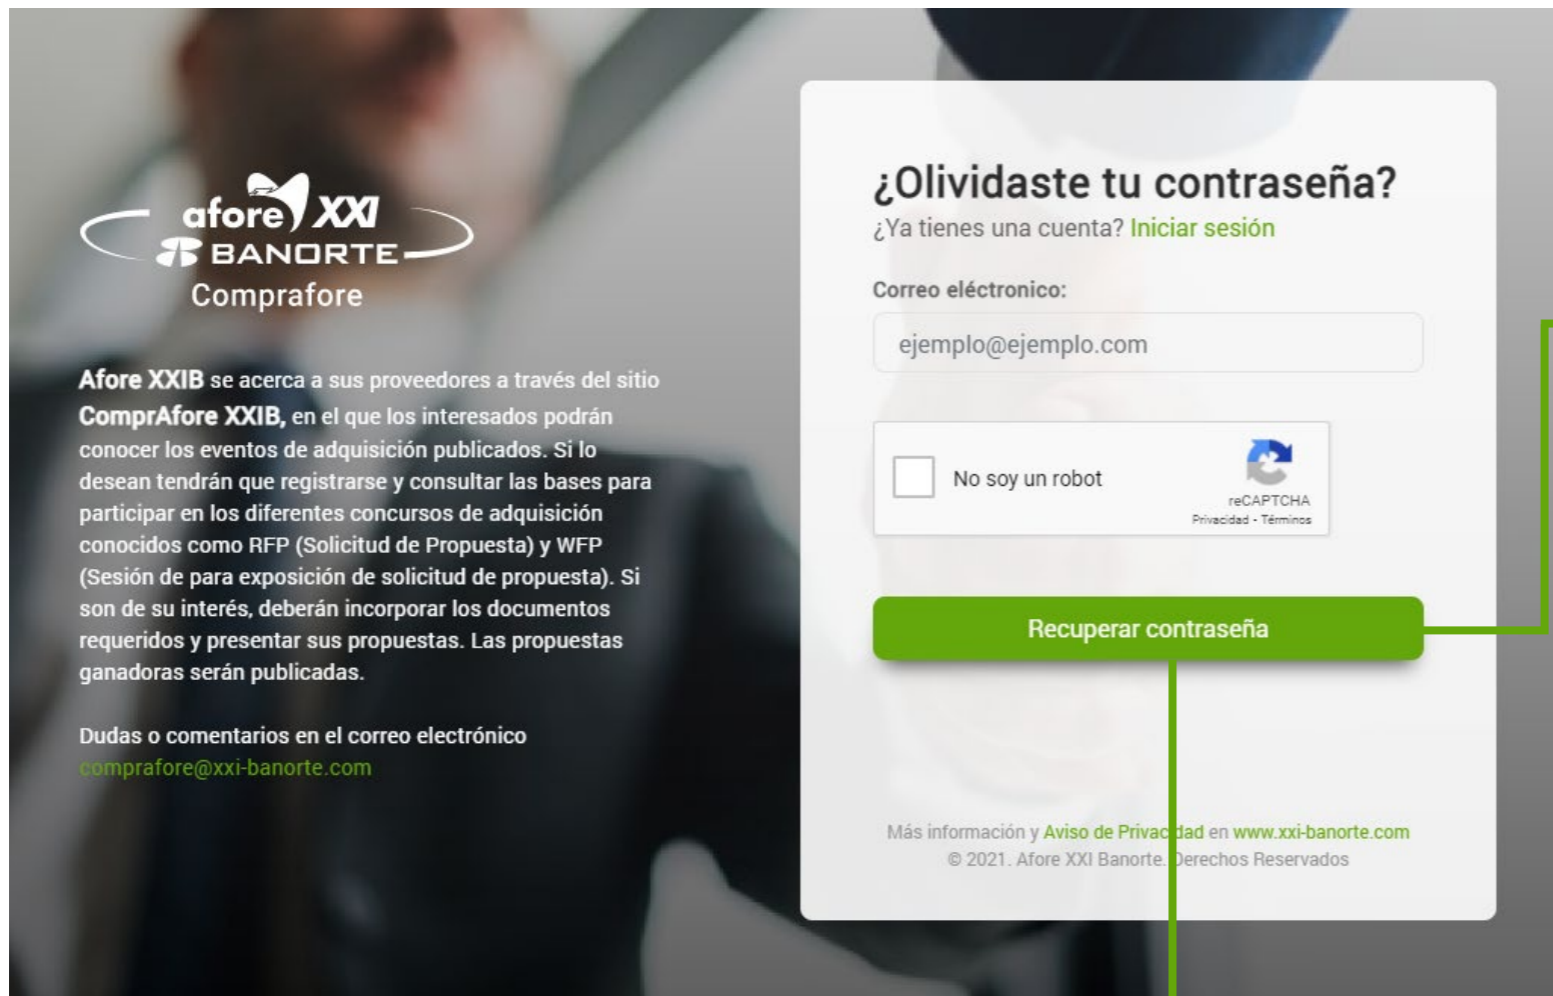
afore XXI
BANORTE
Comprafore

Afore XXIB se acerca a sus proveedores a través del sitio ComprAfore XXIB, en el que los interesados podrán conocer los eventos de adquisición publicados. Si lo desean tendrán que registrarse y consultar las bases para participar en los diferentes concursos de adquisición conocidos como RFP (Solicitud de Propuesta) y WFP (Sesión de para exposición de solicitud de propuesta). Si son de su interés, deberán incorporar los documentos requeridos y presentar sus propuestas. Las propuestas ganadoras serán publicadas.

Dudas o comentarios en el correo electrónico comprafore@xxi-banorte.com

¿Olvidaste tu contraseña?
¿Ya tienes una cuenta? Iniciar sesión

Correo eléctronico:

ejemplo@ejemplo.com

No soy un robot
reCAPTCHA
Privacidad - Términos

Recuperar contraseña

Más información y Aviso de Privacidad en www.xxi-banorte.com
© 2021. Afore XXI Banorte. Derechos Reservados